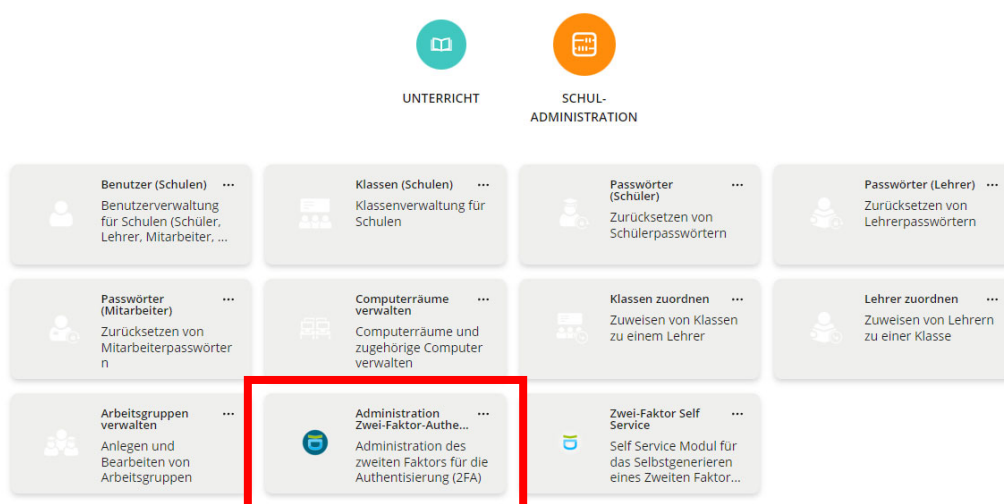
UNTERRICHT

SCHUL-ADMINISTRATION

Benutzer (Schulen) ···
Benutzerverwaltung für Schulen (Schüler, Lehrer, Mitarbeiter, ...

Klassen (Schulen) ···
Klassenverwaltung für Schulen

Passwörter (Schüler) ···
Zurücksetzen von Schülerpasswörtern

Passwörter (Lehrer) ···
Zurücksetzen von Lehrerpasswörtern

Passwörter (Mitarbeiter) ···
Zurücksetzen von Mitarbeiterpasswörter n

Computerräume verwalten ···
Computerräume und zugehörige Computer verwalten

Klassen zuordnen ···
Zuweisen von Klassen zu einem Lehrer

Lehrer zuordnen ···
Zuweisen von Lehrern zu einer Klasse

Arbeitsgruppen verwalten ···
Anlegen und Bearbeiten von Arbeitsgruppen

Administration Zwei-Faktor-Authe... ···
Administration des zweiten Faktors für die Authentisierung (2FA)

Zwei-Faktor Self Service ···
Self Service Modul für das Selbstgenerieren eines Zweiten Faktor...